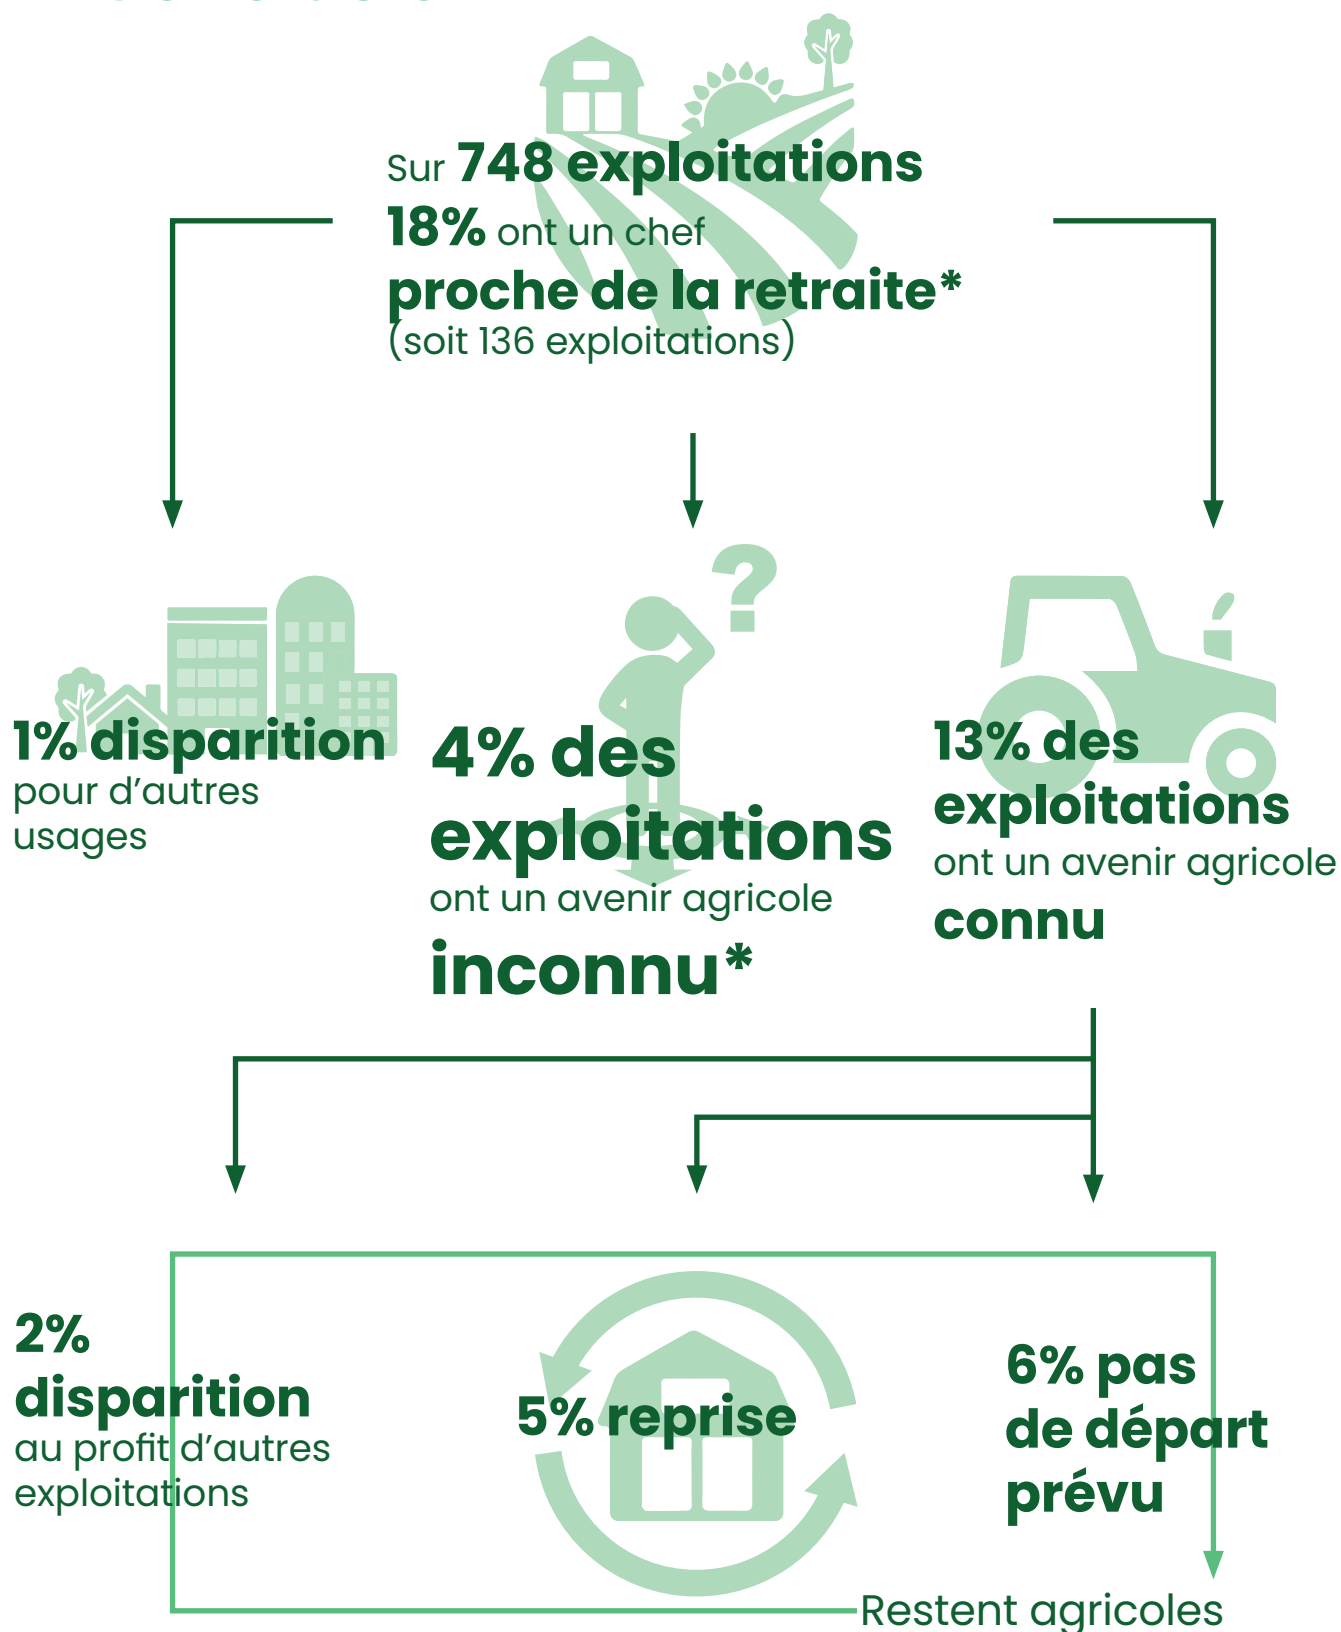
Sur 748 exploitations
18% ont un chef
proche de la retraite*
(soit 136 exploitations)

1% disparition
pour d'autres usages

4% des exploitations
ont un avenir agricole
inconnu*

13% des exploitations
ont un avenir agricole
connu

2% disparition
au profit d'autres exploitations

5% reprise

6% pas de départ prévu

Restent agricoles